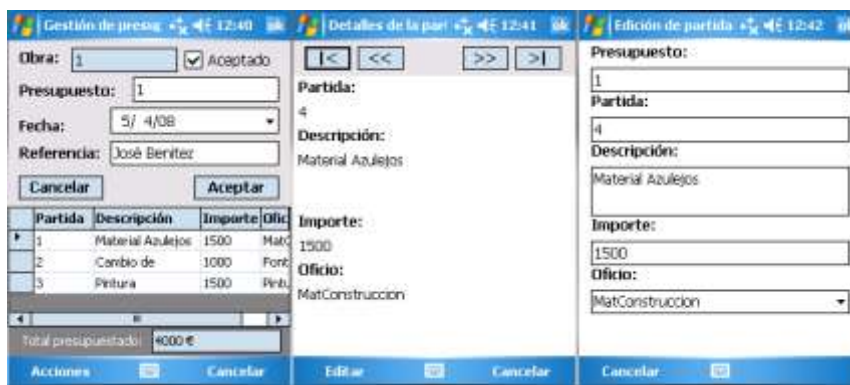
Gestión de presup 12:40 ok

Obra: 1 Aceptado

Presupuesto: 1

Fecha: 5/ 4/08

Referencia: José Benitez

Cancelar Aceptar

| Partida | Descripción | Importe | Ofic |
|---|---|---|---|
| 1 | Material Azulejos | 1500 | MatC |
| 2 | Cambio de | 1000 | Font |
| 3 | Pintura | 1500 | Pint |

Total presupuestado: 4000 €

Acciones Cancelar

Detalles de la par 12:41 ok

|< << >> >|

Partida:
4

Descripción:
Material Azulejos

Importe:
1500

Oficio:
MatConstruccion

Editar Cancelar

Edición de partida 12:42 ok

Presupuesto:
1

Partida:
4

Descripción:
Material Azulejos

Importe:
1500

Oficio:
MatConstruccion

Cancelar